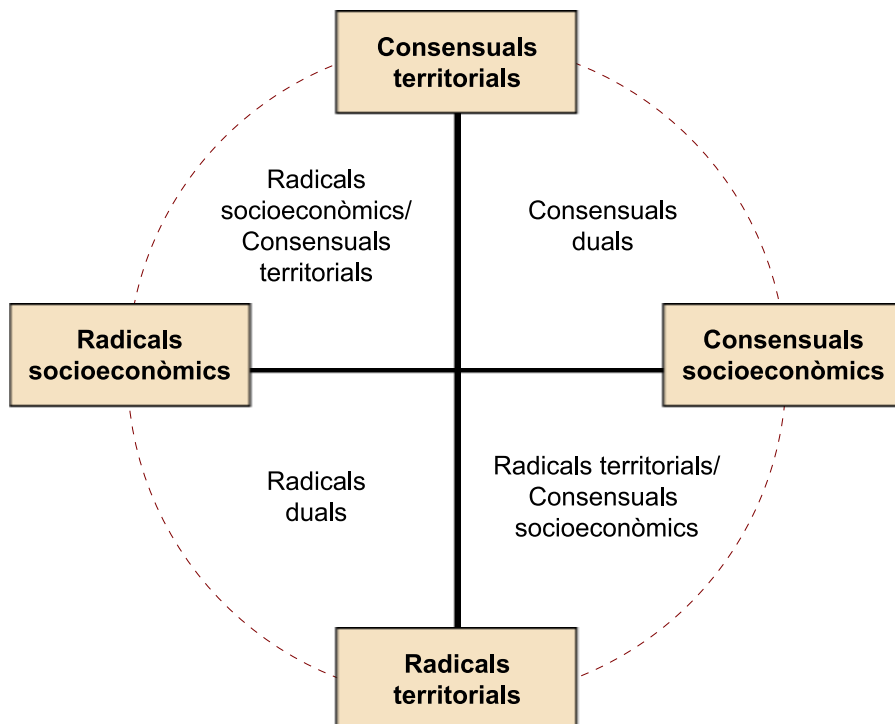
Consensuals territorials

Radicals socioeconòmics/ Consensuals territorials

Consensuals duals

Radicals socioeconòmics

Consensuals socioeconòmics

Radicals duals

Radicals territorials/ Consensuals socioeconòmics

Radicals territorials